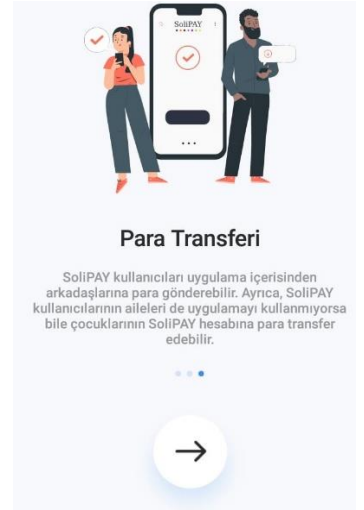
SoliPAY

Para Transferi

SoliPAY kullanıcıları uygulama içerisinden arkadaşlarına para gönderebilir. Ayrıca, SoliPAY kullanıcılarının aileleri de uygulamayı kullanmıyorsa bile çocuklarının SoliPAY hesabına para transfer edebilir.

→